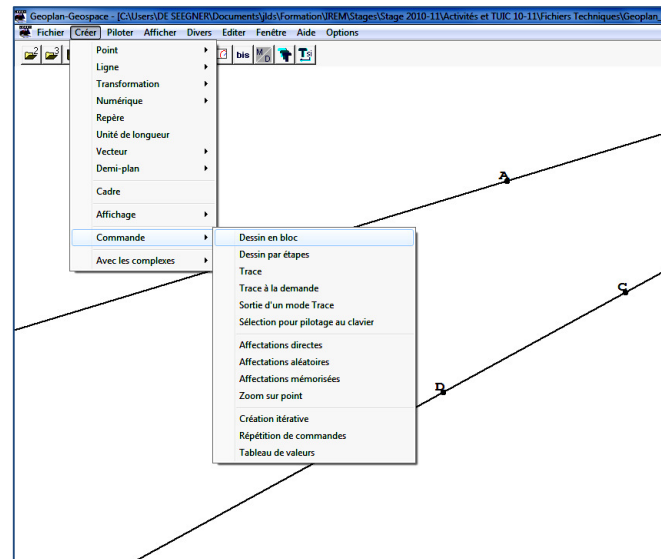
Geoplan-Geospace - [C:\Users\DE SEEGNER\Documents\jlds\Formation\IREM\Stages\Stage 2010-11\Activités et TUIC 10-11\Fichiers Techniques\Geoplan_

Fichier Créer Piloter Afficher Divers Editer Fenêtre Aide Options

bis

Point
Ligne
Transformation
Numérique
Repère
Unité de longueur
Vecteur
Demi-plan
Cadre
Affichage
Commande
Avec les complexes

Dessin en bloc
Dessin par étapes
Trace
Trace à la demande
Sortie d'un mode Trace
Sélection pour pilotage au clavier
Affectations directes
Affectations aléatoires
Affectations mémorisées
Zoom sur point
Création itérative
Répétition de commandes
Tableau de valeurs

A
C
D